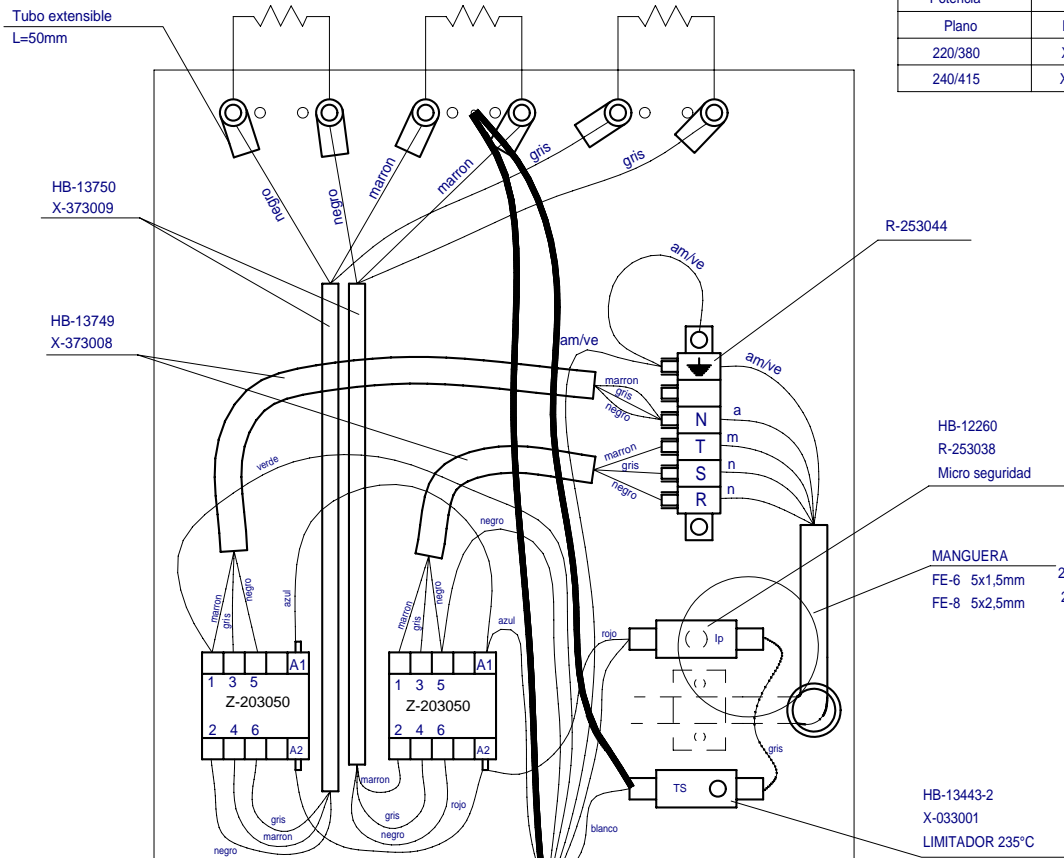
Tubo extensible
L=50mm

| Potencia | |
|---|---|
| Plano | I |
| 220/380 | X |
| 240/415 | X |

negro
negro
marron
marron
gris
gris

HB-13750
X-373009

R-253044

am/ve

HB-13749
X-373008

am/ve
am/ve
marron
gris
negro
N
a
T
m
S
n
R
n
marron
gris
negro

HB-12260
R-253038
Micro seguridad

verde
negro

MANGUERA
FE-6 5x1,5mm
FE-8 5x2,5mm

marron
gris
negro
azul
marron
gris
negro
azul
rojo
Ip

A1
1 3 5
Z-203050
2 4 6
A2

A1
1 3 5
Z-203050
2 4 6
A2

( )
( )
gris
marron
gris
rojo
gris
marron
negro
negro
blanco
TS

HB-13443-2
X-033001
LIMITADOR 235°C